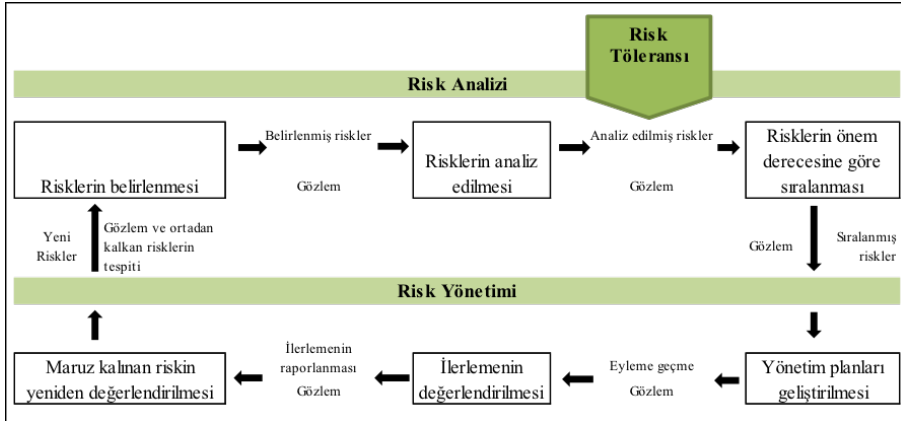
Risk Toleransı

Risk Analizi

Risklerin belirlenmesi

Belirlenmiş riskler

Gözlem

Risklerin analiz edilmesi

Analiz edilmiş riskler

Gözlem

Risklerin önem derecesine göre sıralanması

Yeni Riskler

Gözlem ve ortadan kalkan risklerin tespiti

Gözlem

Sıralanmış riskler

Risk Yönetimi

Maruz kalınan riskin yeniden değerlendirilmesi

İlerlemenin raporlanması

Gözlem

İlerlemenin değerlendirilmesi

Eyleme geçme

Gözlem

Yönetim planları geliştirilmesi